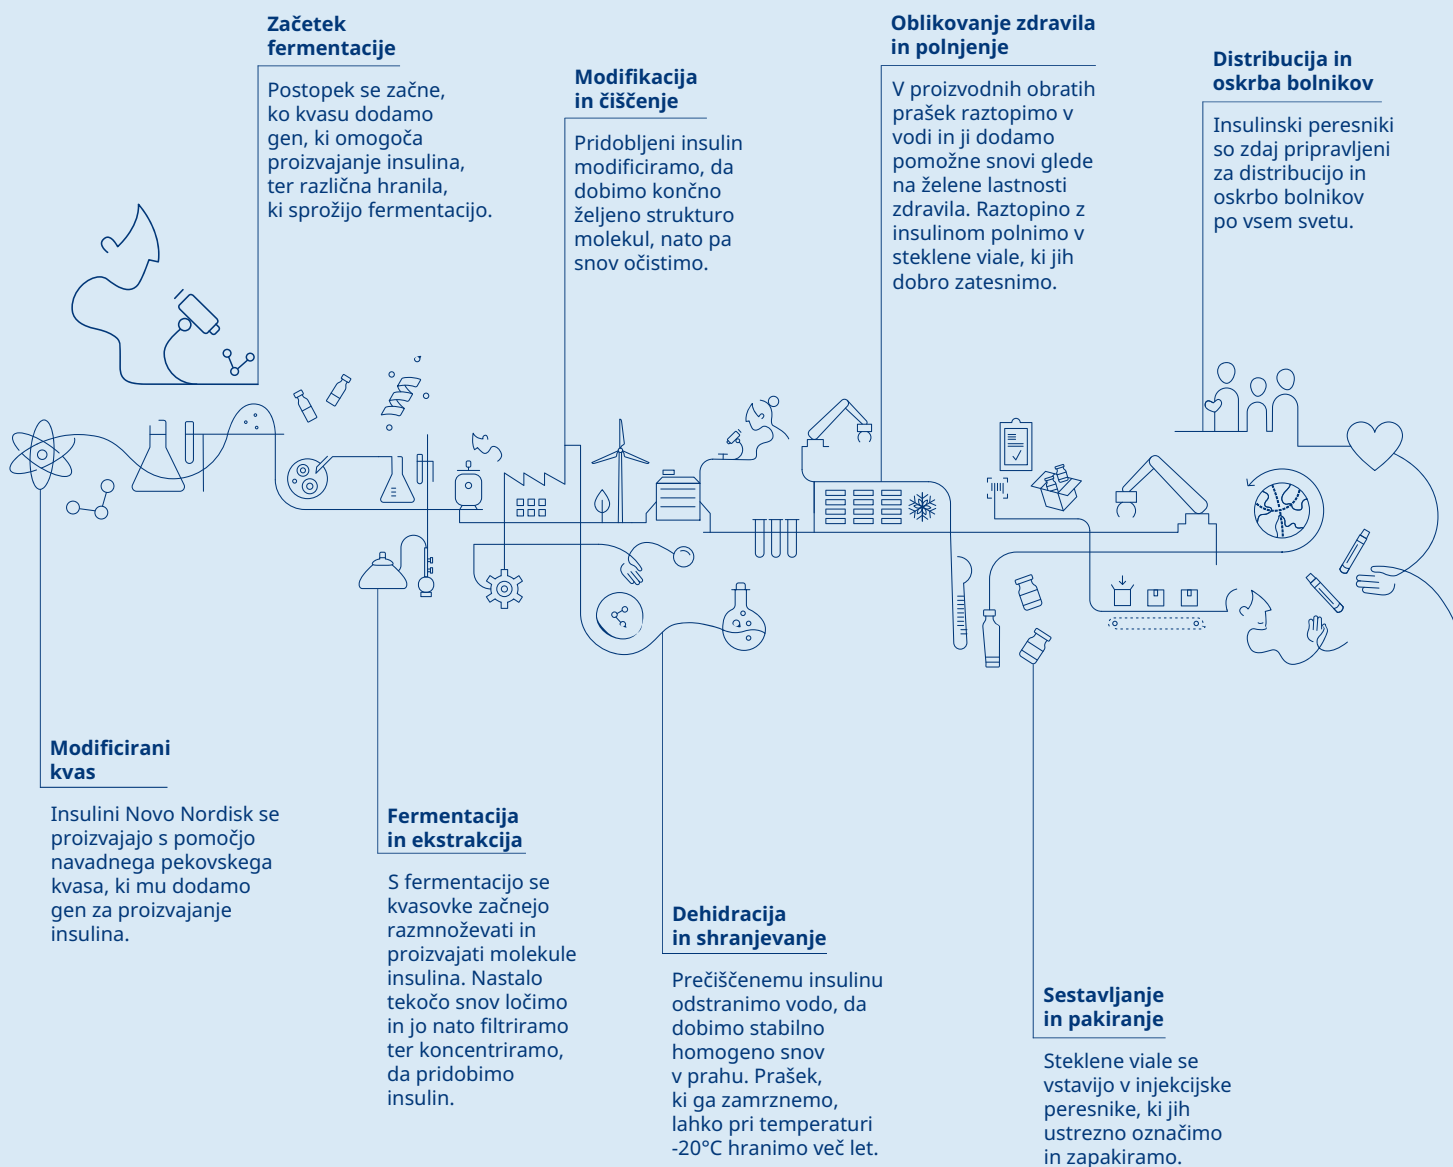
Začetek fermentacije

Postopek se začne, ko kvasu dodamo gen, ki omogoča proizvajanje insulina, ter različna hranila, ki sprožijo fermentacijo.

Modifikacija in čiščenje

Pridobljeni insulin modificiramo, da dobimo končno želeno strukturo molekul, nato pa snov očistimo.

Oblikovanje zdravila in polnjenje

V proizvodnih obratih prašek raztopimo v vodi in ji dodamo pomožne snovi glede na želene lastnosti zdravila. Raztopino z insulinom polnimo v steklene viale, ki jih dobro zatesnimo.

Distribucija in oskrba bolnikov

Insulinski peresniki so zdaj pripravljeni za distribucijo in oskrbo bolnikov po vsem svetu.

Modificirani kvas

Insulini Novo Nordisk se proizvajajo s pomočjo navadnega pekovskega kvasa, ki mu dodamo gen za proizvajanje insulina.

Fermentacija in ekstrakcija

S fermentacijo se kvasovke začnejo razmnoževati in proizvajati molekule insulina. Nastalo tekočo snov ločimo in jo nato filtriramo ter koncentriramo, da pridobimo insulin.

Dehidracija in shranjevanje

Prečiščenemu insulinu odstranimo vodo, da dobimo stabilno homogeno snov v prahu. Prašek, ki ga zamrznemo, lahko pri temperaturi -20°C hranimo več let.

Sestavljanje in pakiranje

Steklene viale se vstavijo v injekcijske peresnike, ki jih ustrezno označimo in zapakiramo.